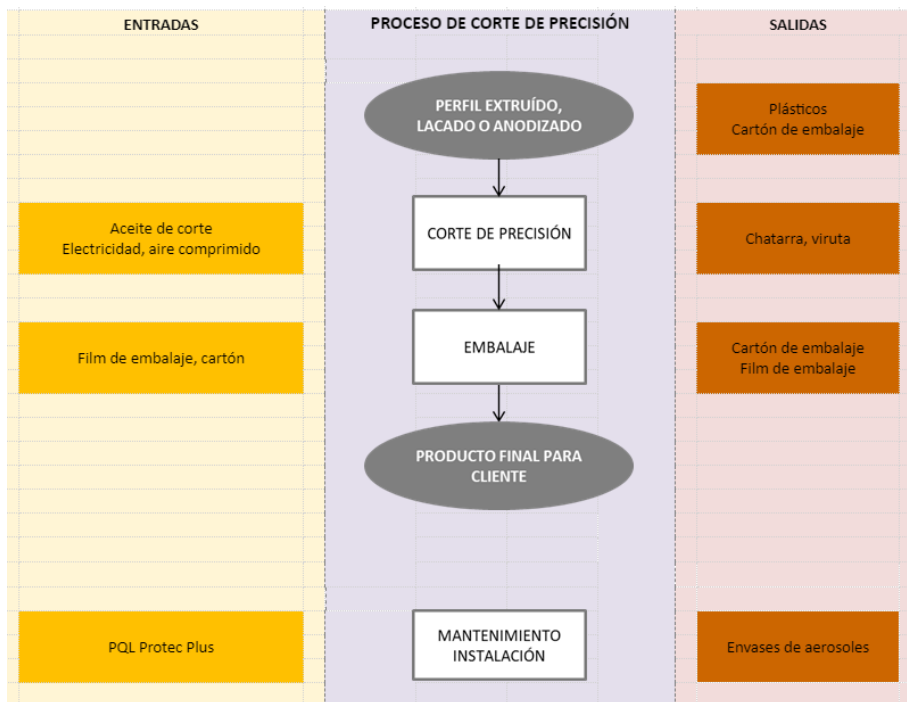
ENTRADAS

Aceite de corte
Electricidad, aire comprimido

Film de embalaje, cartón

PQL Protec Plus

PROCESO DE CORTE DE PRECISIÓN

PERFIL EXTRUÍDO, LACADO O ANODIZADO

CORTE DE PRECISIÓN

EMBALAJE

PRODUCTO FINAL PARA CLIENTE

MANTENIMIENTO INSTALACIÓN

SALIDAS

Plásticos
Cartón de embalaje

Chatarra, viruta

Cartón de embalaje
Film de embalaje

Envases de aerosoles